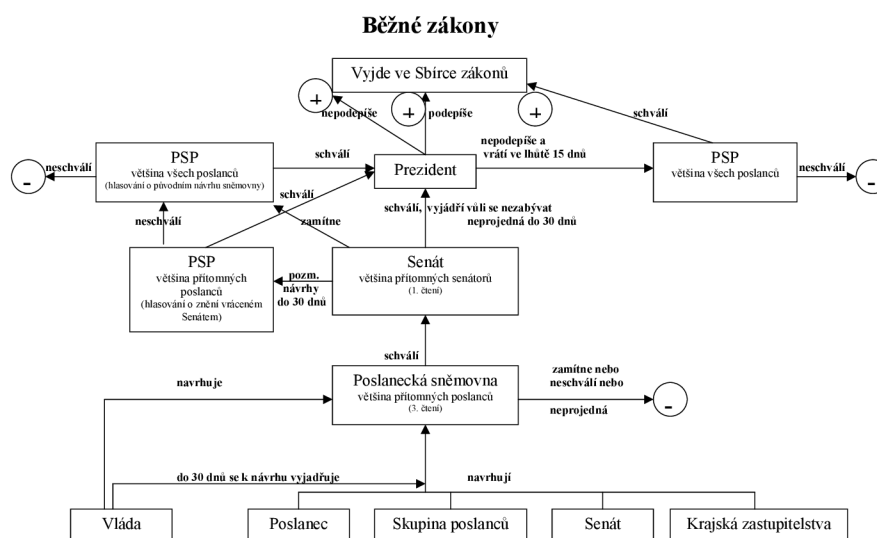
Běžné zákony

Vyjde ve Sbírce zákonů

+

+

+

nepodepíše

podepíše

schválí

PSP
většina všech poslanců
(hlasování o původním návrhu sněmovny)

-

neschválí

schválí

Prezident

nepodepíše a vrátí ve lhůtě 15 dnů

PSP
většina všech poslanců

neschválí

-

schválí

neschválí

zamítne

schválí, vyjádří vůli se nezabývat neprojedná do 30 dnů

PSP
většina přítomných poslanců
(hlasování o znění vráceném Senátem)

pozm. návrhy do 30 dnů

Senát
většina přítomných senátorů
(1. čtení)

schválí

navrhuje

Poslanecká sněmovna
většina přítomných poslanců
(3. čtení)

zamítne nebo neschválí nebo

neprojedná

-

do 30 dnů se k návrhu vyjadřuje

navrhují

Vláda

Poslanec

Skupina poslanců

Senát

Krajská zastupitelstva